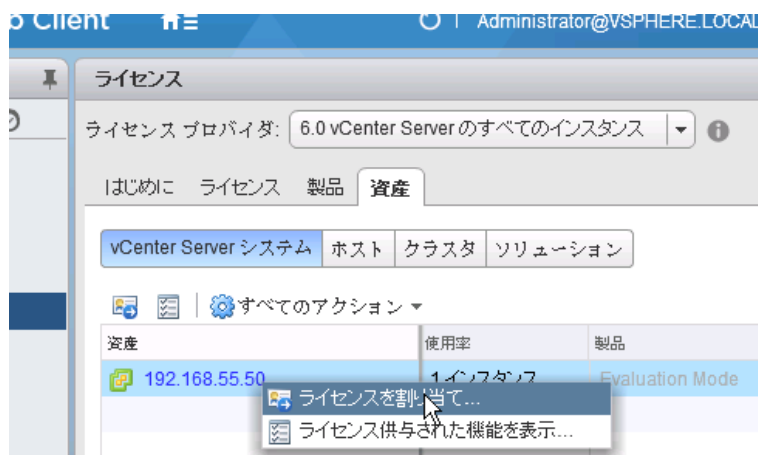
b Client

Administrator@VSPHERE.LOCAL

ライセンス

ライセンス プロバイダ: 6.0 vCenter Server のすべてのインスタンス

はじめに ライセンス 製品 資産

vCenter Server システム ホスト クラスタ ソリューション

すべてのアクション

| 資産 | 使用率 | 製品 |
|---|---|---|
| 192.168.55.50 | 1 インスタンス | Evaluation Mode |

ライセンスを割り当て...
ライセンス供与された機能を表示...